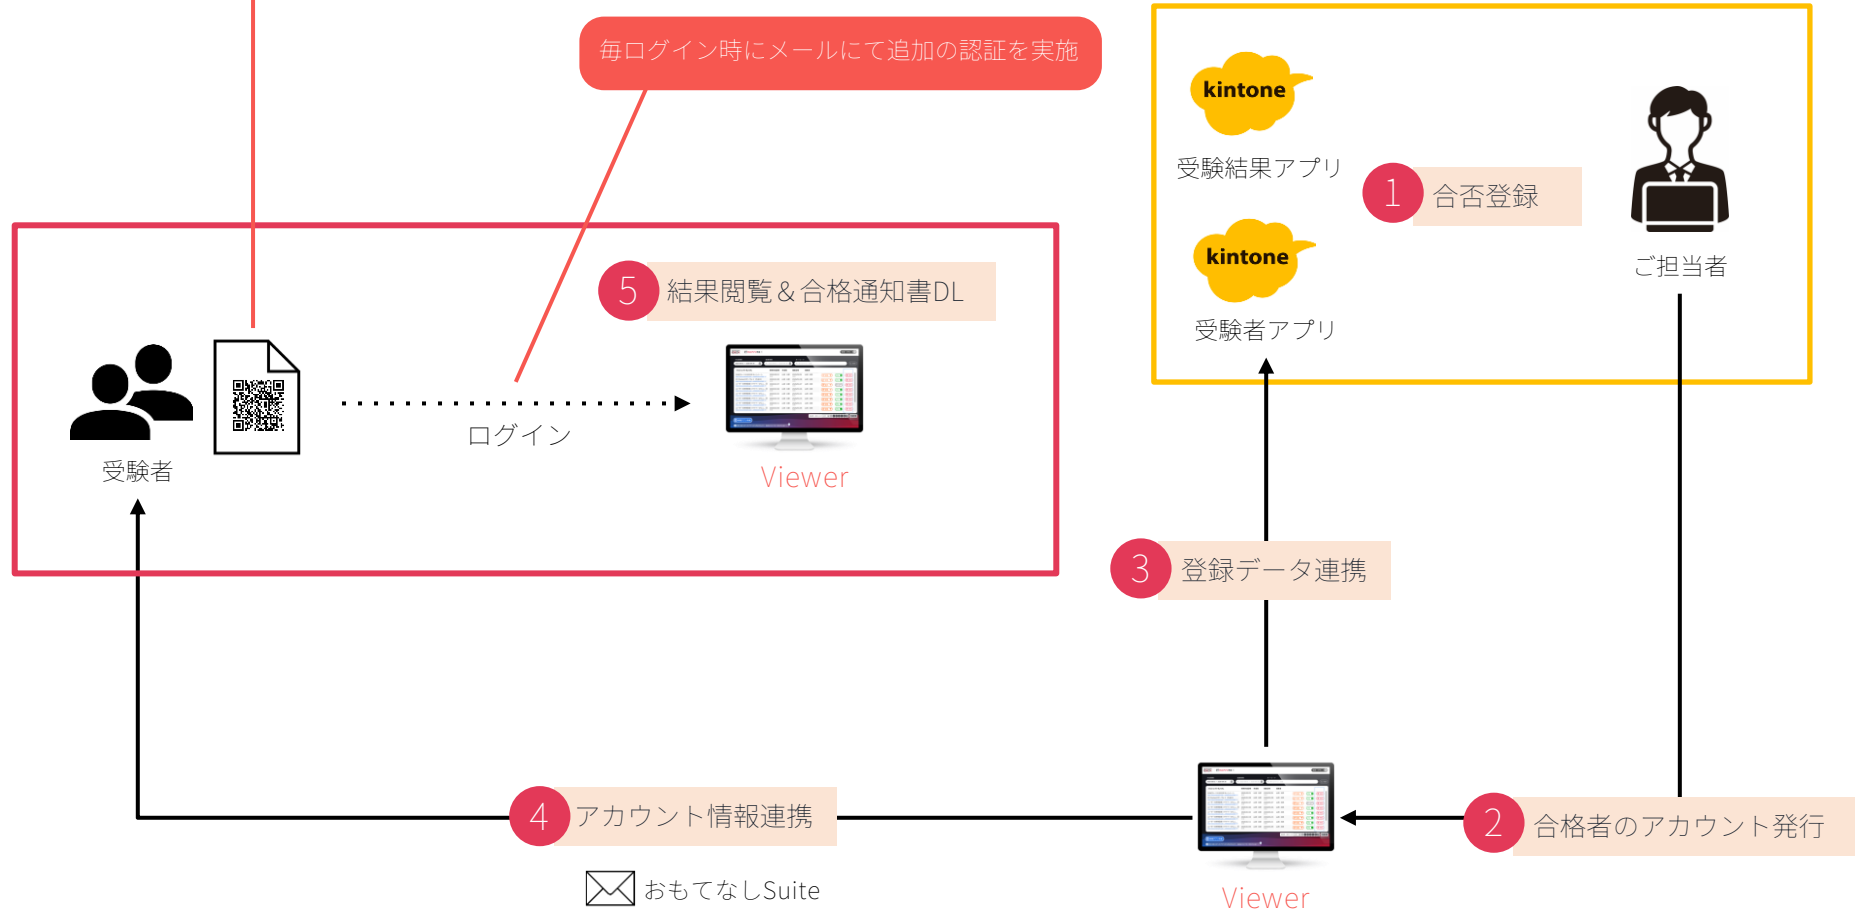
毎ログイン時にメールにて追加の認証を実施

kintone
受験結果アプリ

1 合否登録

kintone
受験者アプリ

ご担当者

5 結果閲覧＆合格通知書DL

受験者

ログイン

Viewer

3 登録データ連携

4 アカウント情報連携

2 合格者のアカウント発行

おもてなしSuite

Viewer